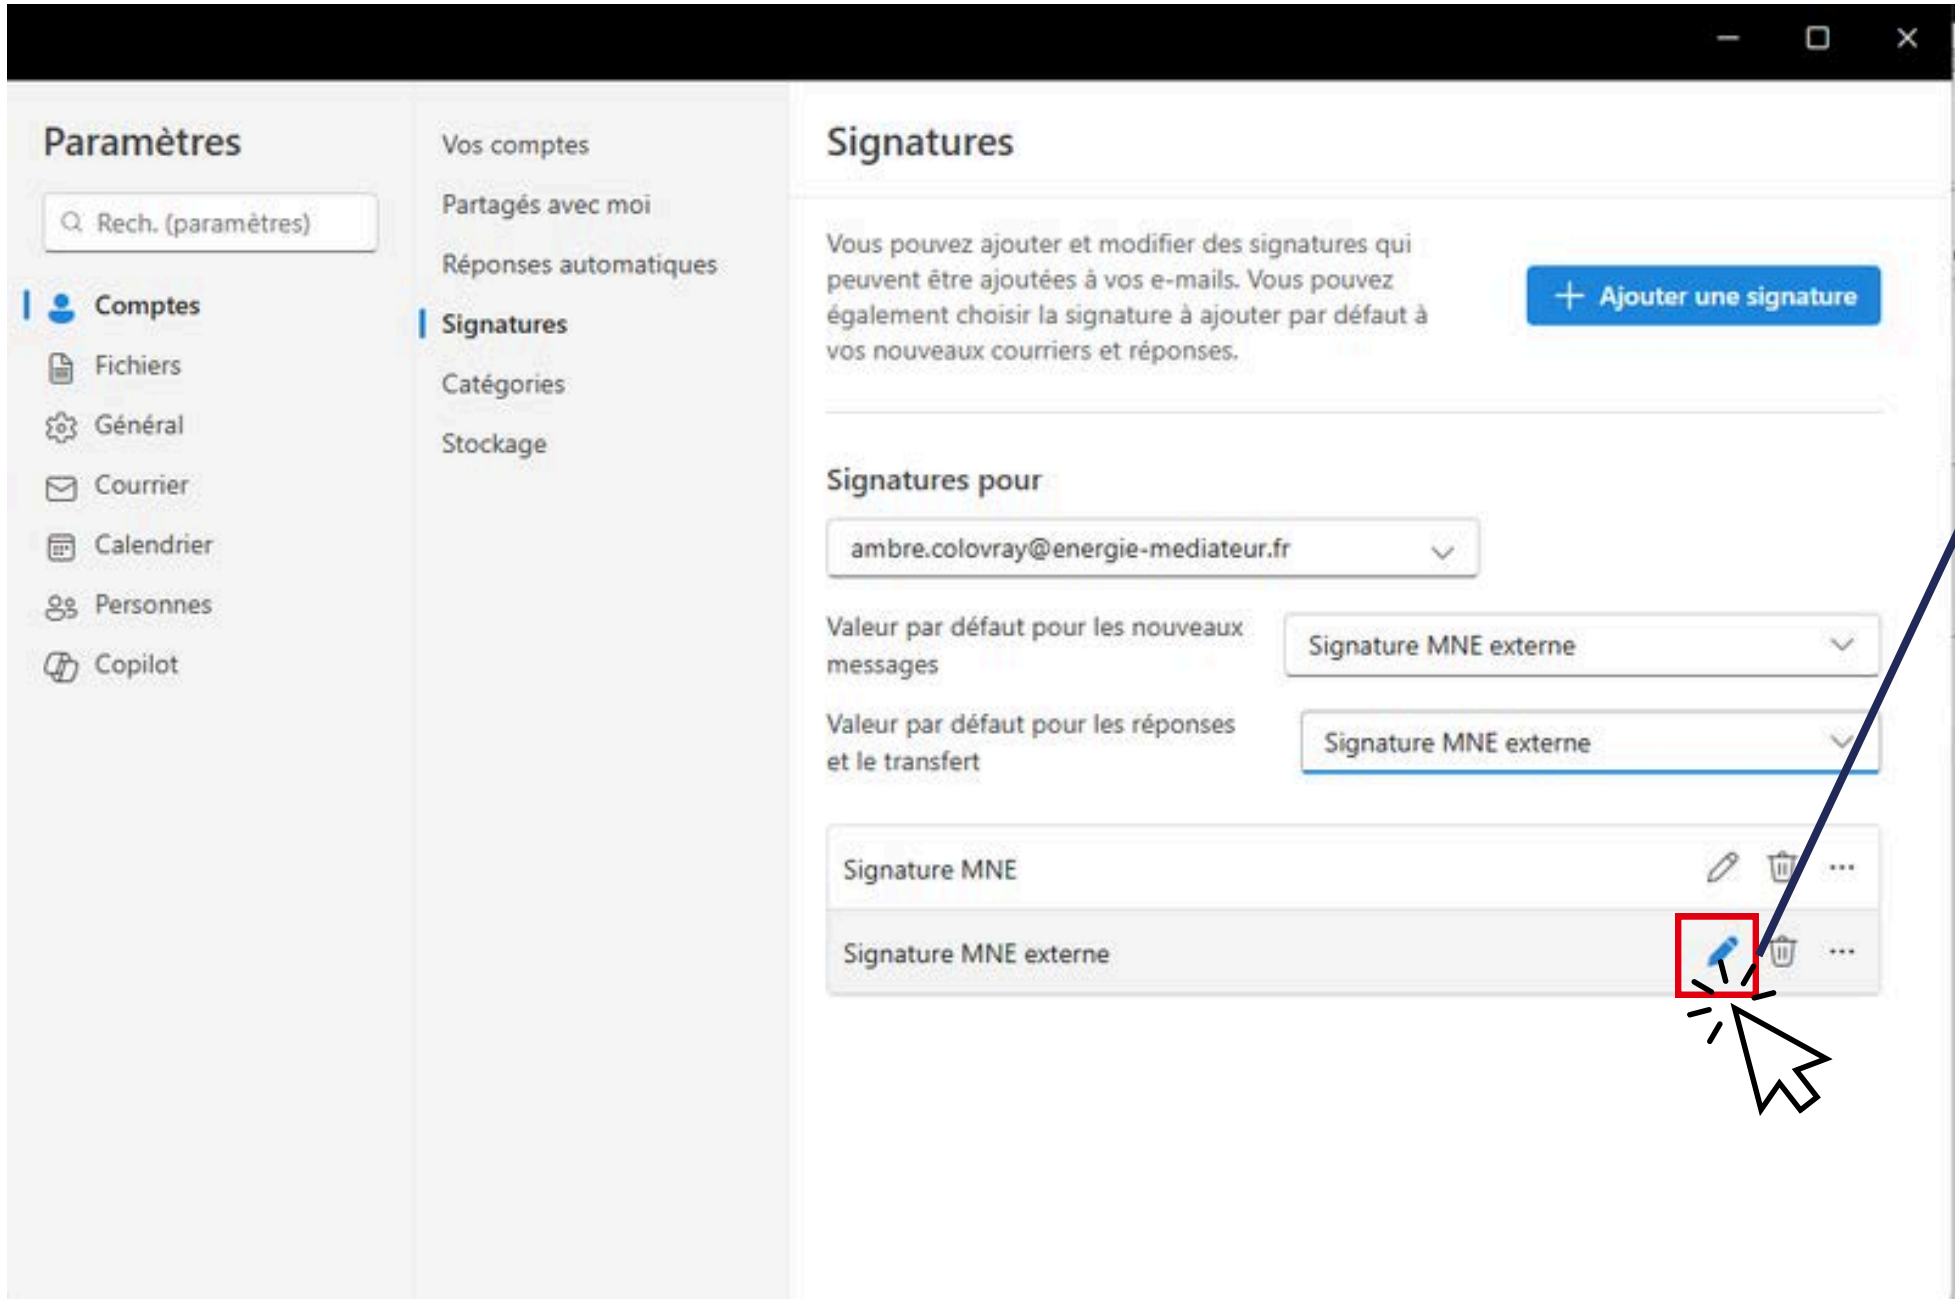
Paramètres

Rech. (paramètres)

Comptes
Fichiers
Général
Courrier
Calendrier
Personnes
Copilot

Vos comptes
Partagés avec moi
Réponses automatiques
Signatures
Catégories
Stockage

Signatures

Vous pouvez ajouter et modifier des signatures qui peuvent être ajoutées à vos e-mails. Vous pouvez également choisir la signature à ajouter par défaut à vos nouveaux courriers et réponses.

Ajouter une signature

Signatures pour

ambre.colovray@energie-mediateur.fr

Valeur par défaut pour les nouveaux messages

Signature MNE externe

Valeur par défaut pour les réponses et le transfert

Signature MNE externe

Signature MNE

Signature MNE externe